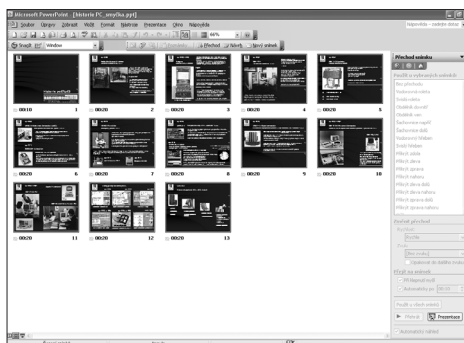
Microsoft PowerPoint - [historie PC_mnyčka.ppt]

Soubor Úpravy Zobrazit Vložit Formát Nástroje Prezentace Okno Nápověda

Nápověda – zadejte dotaz

66%

Snagit Window

Přechod Návrh Nový snímek

00:10 1
00:20 2
00:20 3
00:20 4
00:20 5
00:20 6
00:20 7
00:20 8
00:20 9
00:20 10
00:20 11
00:20 12
00:20 13

Přechod snímku

Použít u vybraných snímků:

Bez přechodu

Pomalé otevření

Změnit přechod

Rychlost:

Zvuk:

Přejít na snímek

Po klepnutí myší

Automaticky po

Použít u všech snímků

Přehrát

Prezentace

Automatický náhled